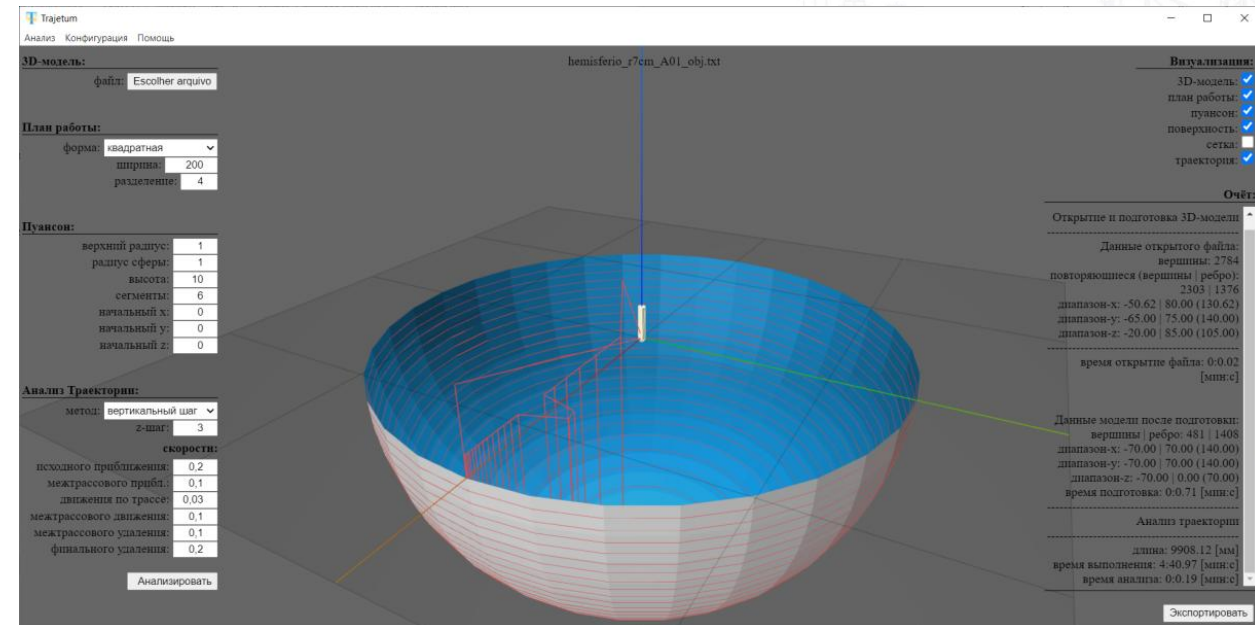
Trajetum
Анализ Конфигурация Помощь

3D-модель:
файл: Escolher arquivo

План работы:
форма: квадратная
ширина: 200
разделение: 4

Пуансон:
верхний радиус: 1
радиус сферы: 1
высота: 10
сегменты: 6
начальный x: 0
начальный y: 0
начальный z: 0

Анализ Траектории:
метод: вертикальный шаг
z-шаг: 3
скорости:
исходного приближения: 0,2
межтрассового прибл.: 0,1
движения по трассе: 0,03
межтрассового движения: 0,1
межтрассового удаления: 0,1
финального удаления: 0,2
Анализировать

hemisferio_r7cm_A01_obj.txt

Визуализация:
3D-модель:
план работы:
пуансон:
поверхность:
сетка:
траектория:

Очёт:
Открытие и подготовка 3D-модели

Данные открытого файла:
вершины: 2784
повторяющиеся (вершины | ребро):
2303 | 1376
диапазон-x: -50.62 | 80.00 (130.62)
диапазон-y: -65.00 | 75.00 (140.00)
диапазон-z: -20.00 | 85.00 (105.00)

время открытие файла: 0:0.02 [мин:с]

Данные модели после подготовки:
вершины | ребро: 481 | 1408
диапазон-x: -70.00 | 70.00 (140.00)
диапазон-y: -70.00 | 70.00 (140.00)
диапазон-z: -70.00 | 0.00 (70.00)
время подготовка: 0:0.71 [мин:с]

Анализ траектории

длина: 9908.12 [мм]
время выполнения: 4:40.97 [мин:с]
время анализа: 0:0.19 [мин:с]

Экспортировать